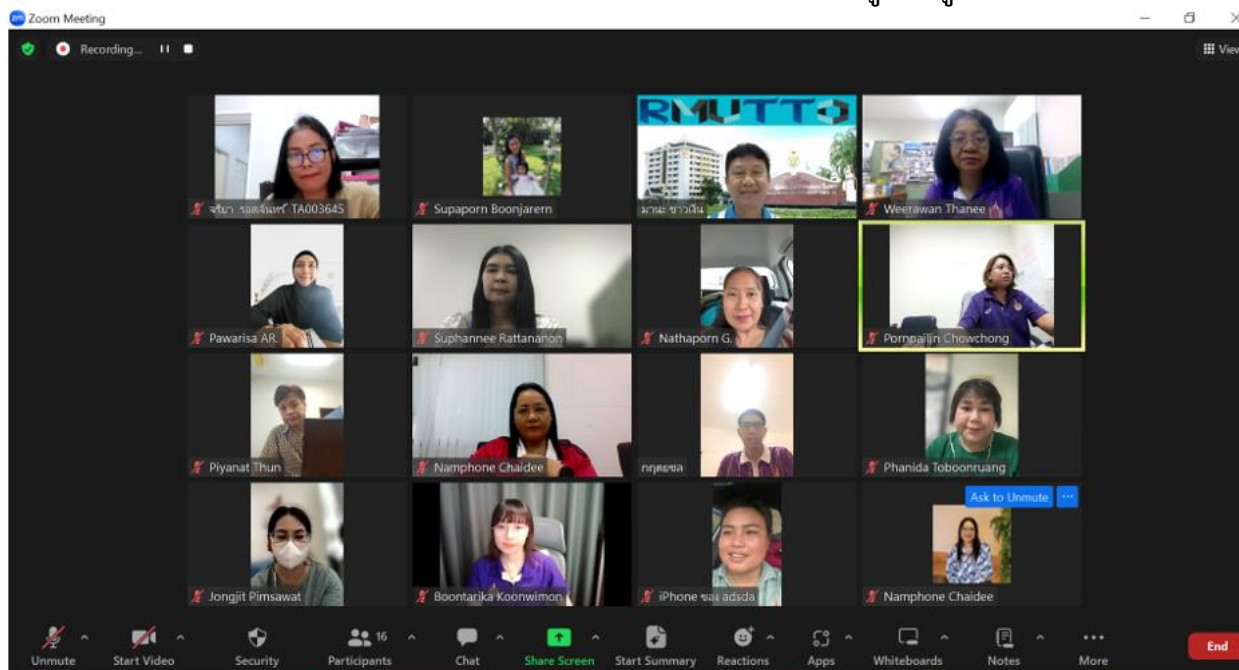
Zoom Meeting

Recording...

View

RMUTTO

จริมา รอดจันทร์ TA003645

Supaporn Boonjarern

มาณะ ชาวเดิน

Weerawan Thanee

Pawarisa AR.

Suphannee Rattananon

Nathaporn G.

Pornpailin Chowchong

Piyanat Thun

Namphone Chaidee

กฤตยชล

Phanida Toboonruang

Ask to Unmute

Jongjit Pimsawat

Boontarika Koonwimon

iPhone ของ adsda

Namphone Chaidee

Unmute

Start Video

Security

16

Participants

Chat

Share Screen

Start Summary

Reactions

Apps

Whiteboards

Notes

More

End